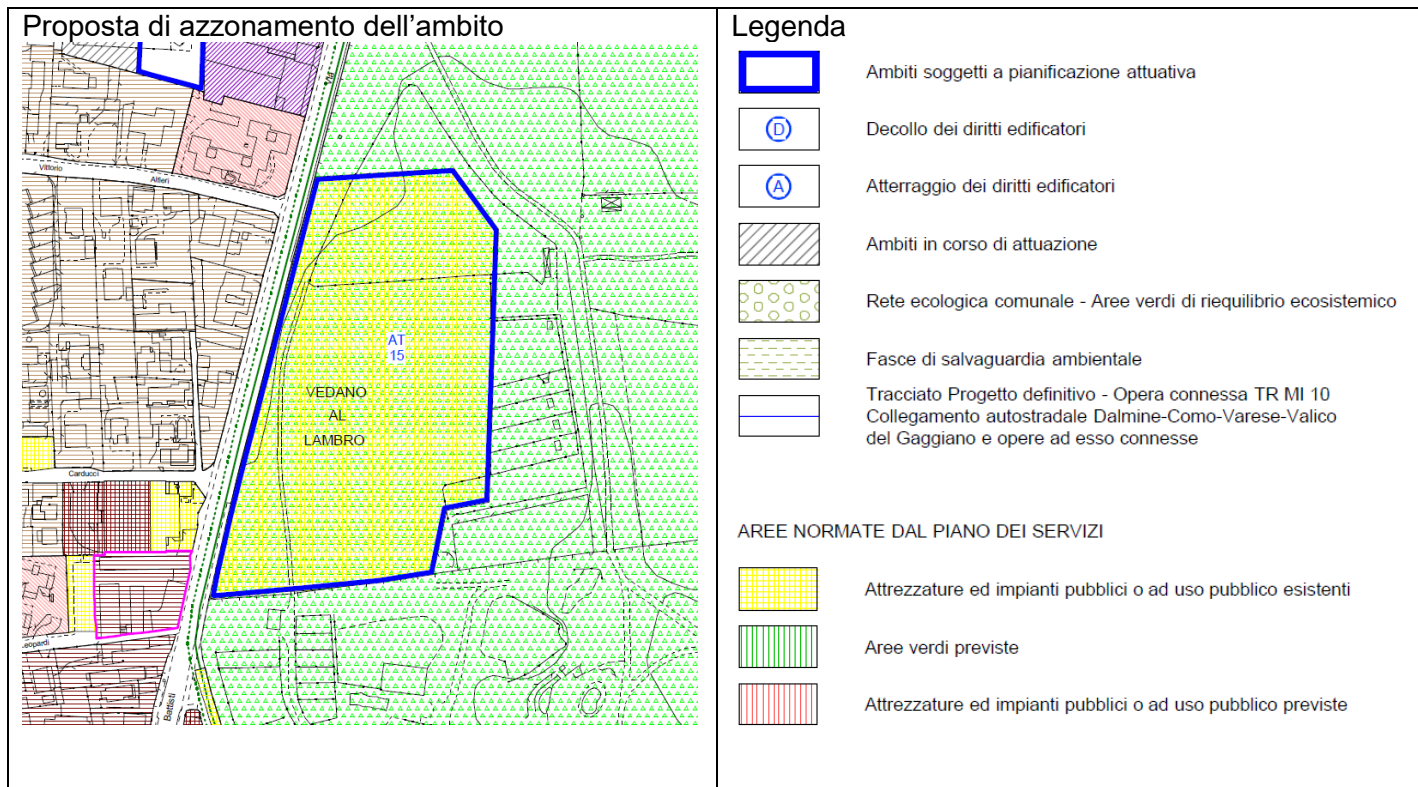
Proposta di azzonamento dell'ambito

Vittorio Alfieri

AT 15

VEDANO AL LAMBRO

Carducci

Leopardi

Battisti

Legenda

Ambiti soggetti a pianificazione attuativa

D Decollo dei diritti edificatori

A Atterraggio dei diritti edificatori

Ambiti in corso di attuazione

Rete ecologica comunale - Aree verdi di riequilibrio ecosistemico

Fasce di salvaguardia ambientale

Tracciato Progetto definitivo - Opera connessa TR MI 10 Collegamento autostradale Dalmine-Como-Varese-Valico del Gaggiano e opere ad esso connesse

AREE NORMATE DAL PIANO DEI SERVIZI

Attrezzature ed impianti pubblici o ad uso pubblico esistenti

Aree verdi previste

Attrezzature ed impianti pubblici o ad uso pubblico previste